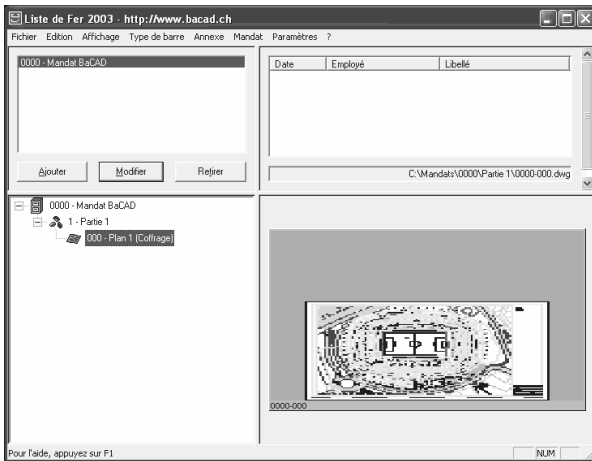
Liste de Fer 2003 - http://www.bacad.ch

Fichier Edition Affichage Type de barre Annexe Mandat Paramètres ?

0000 - Mandat BaCAD

| Date | Employé | Libellé |
|---|---|---|

Ajouter Modifier Retirer

C:\Mandats\0000\Partie 1\0000-000.dwg

0000 - Mandat BaCAD
1 - Partie 1
000 - Plan 1 (Coffrage)

0000-000

Pour l'aide, appuyez sur F1

NUM